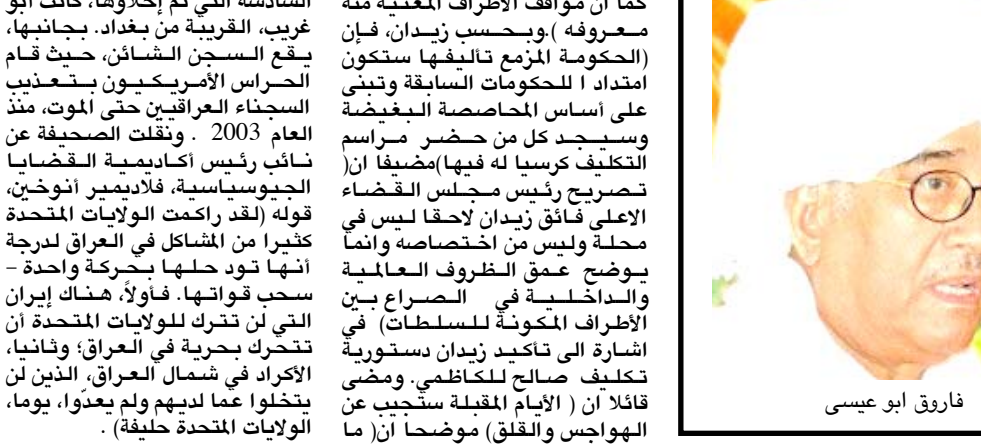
السادسة التي لم إخلاؤها، كانت أبو غريب، القريبة من بغداد. بجانبها، يقع السجن الشائن، حيث قام الحراس الأمريكيون بتعذيب السجناء العراقيين حتى الموت، منذ العام 2003 . ونقلت الصحيفة عن نائب رئيس أكاديمية القضايا الجيوسياسية، فلاديمير أنوخين، قوله (لقد راكمت الولايات المتحدة كثيرا من المشاكل في العراق لدرجة أنها تود حلها بحركة واحدة - سحب قواتها. فأولاً، هناك إيران التي لن تترك للولايات المتحدة أن تتحرك بحرية في العراق؛ وثانيا، الأكراد في شمال العراق، الذين لن يتخلوا عما لديهم ولم يعدّوا، يوما، الولايات المتحدة حليفة) .

كما أن مواقف الأطراف المعنية منه معروفه ).وبحسب زيدان، فإن (الحكومة المزمع تأليفها ستكون امتداد ا للحكومات السابقة وتبنى على أساس المحاصصة البغيضة وسيجد كل من حضر مراسم التكليف كرسيا له فيها)مضيفا ان( تصريح رئيس مجلس القضاء الاعلى فائق زيدان لاحقا ليس في محلة وليس من اختصاصه وانما يوضح عمق الظروف العالمية والداخلية في الصراع بين الأطراف المكونة للسلطات) في اشارة الى تأكيد زيدان دستورية تكليف صالح للكاظمي. ومضى قائلا ان ( الأيام المقبلة ستجيب عن الهواجس والقلق) موضحا ان( ما

فاروق ابو عيسى